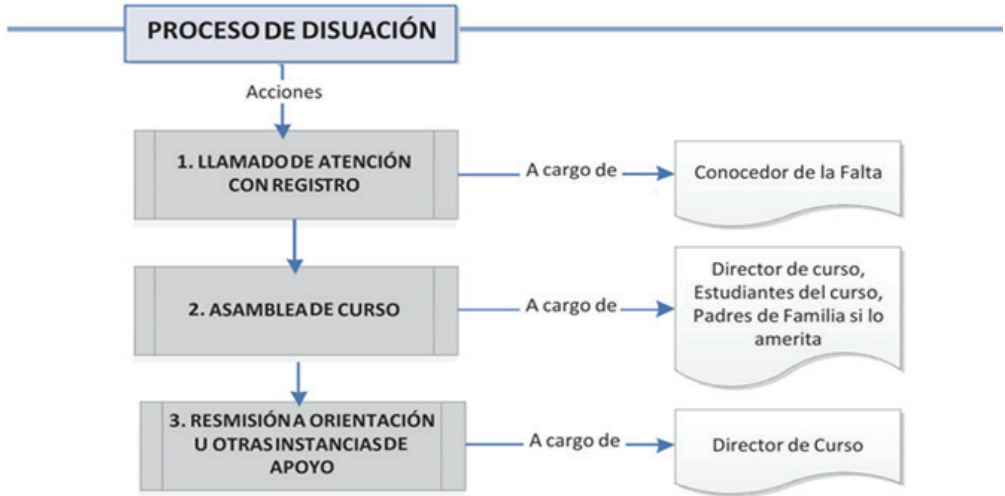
PROCESO DE DISUACIÓN

Acciones

1. LLAMADO DE ATENCIÓN CON REGISTRO

A cargo de

Conocedor de la Falta

2. ASAMBLEA DE CURSO

A cargo de

Director de curso, Estudiantes del curso, Padres de Familia si lo amerita

3. RESMISIÓN A ORIENTACIÓN U OTRAS INSTANCIAS DE APOYO

A cargo de

Director de Curso